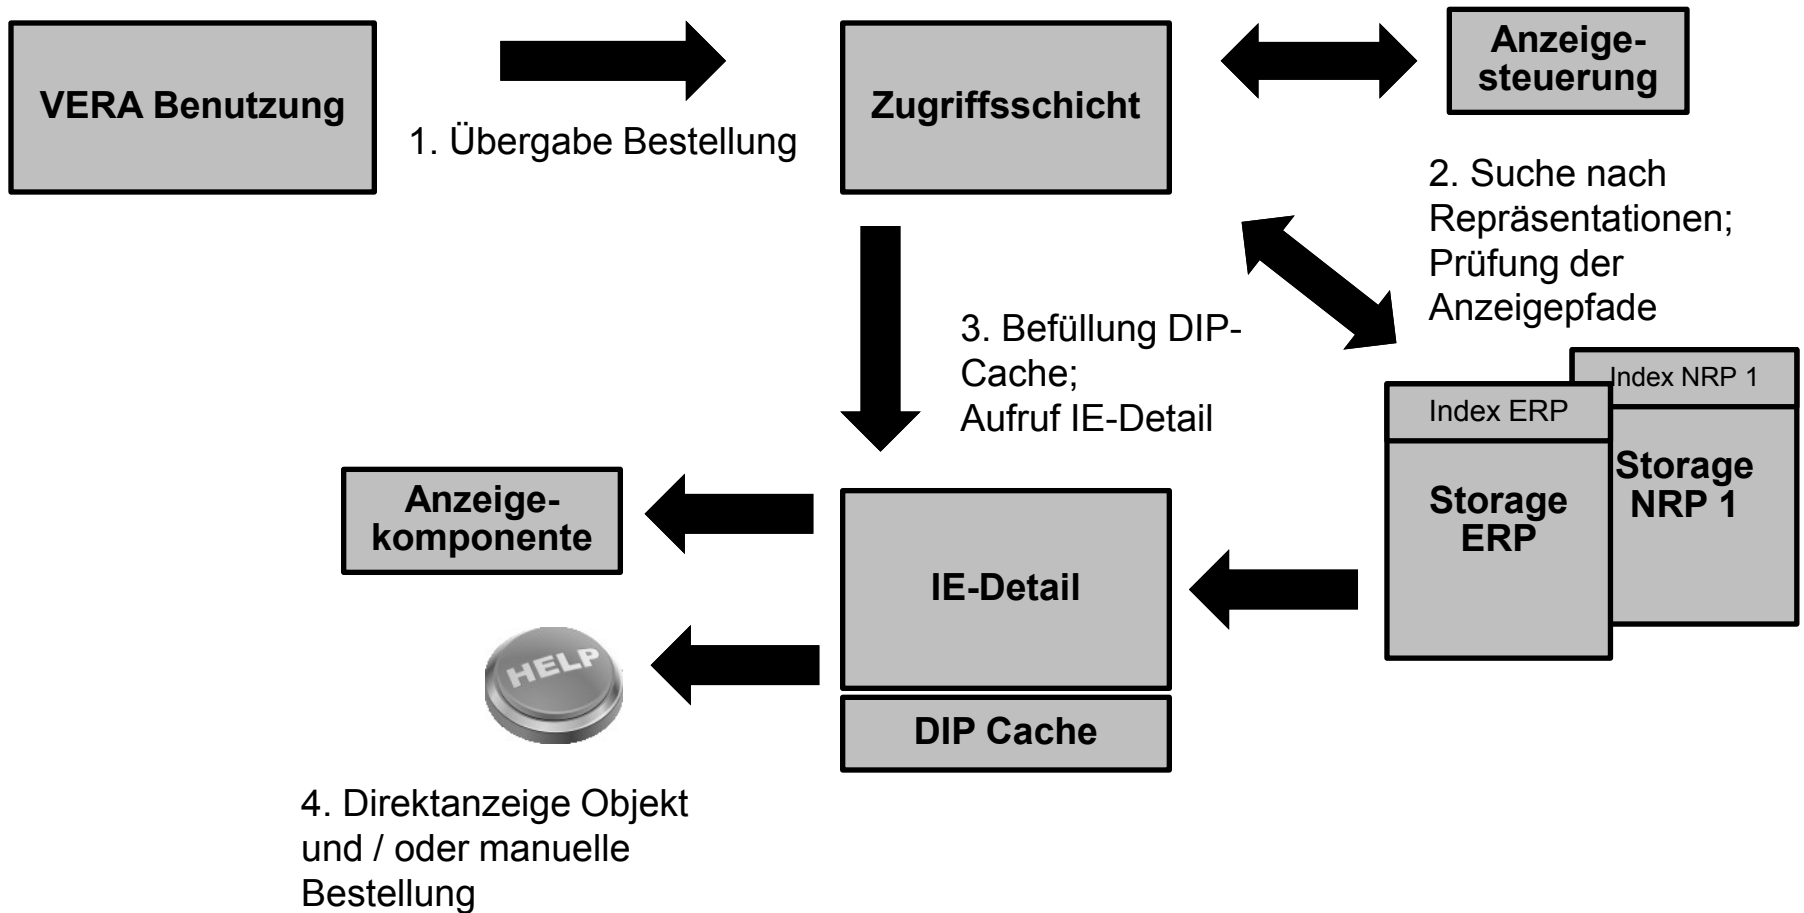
VERA Benutzung

1. Übergabe Bestellung

Zugriffsschicht

Anzeige-steuerung

2. Suche nach Repräsentationen; Prüfung der Anzeigepfade

3. Befüllung DIP-Cache; Aufruf IE-Detail

Index NRP 1

Storage NRP 1

Index ERP

Storage ERP

Anzeige-komponente

IE-Detail

DIP Cache

HELP

4. Direktanzeige Objekt und / oder manuelle Bestellung